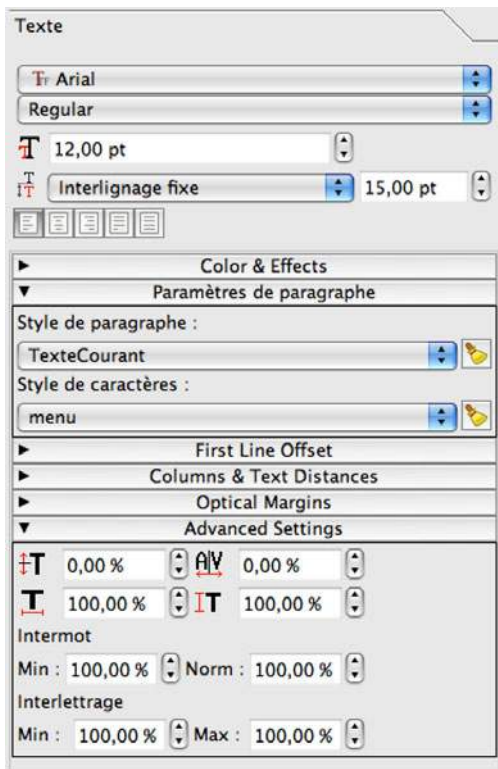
Texte

Arial

Regular

12,00 pt

Interlignage fixe

15,00 pt

Color & Effects

Paramètres de paragraphe

Style de paragraphe :

TexteCourant

Style de caractères :

menu

First Line Offset

Columns & Text Distances

Optical Margins

Advanced Settings

0,00 %

0,00 %

100,00 %

100,00 %

Intermot

Min : 100,00 % Norm : 100,00 %

Interlettrage

Min : 100,00 % Max : 100,00 %